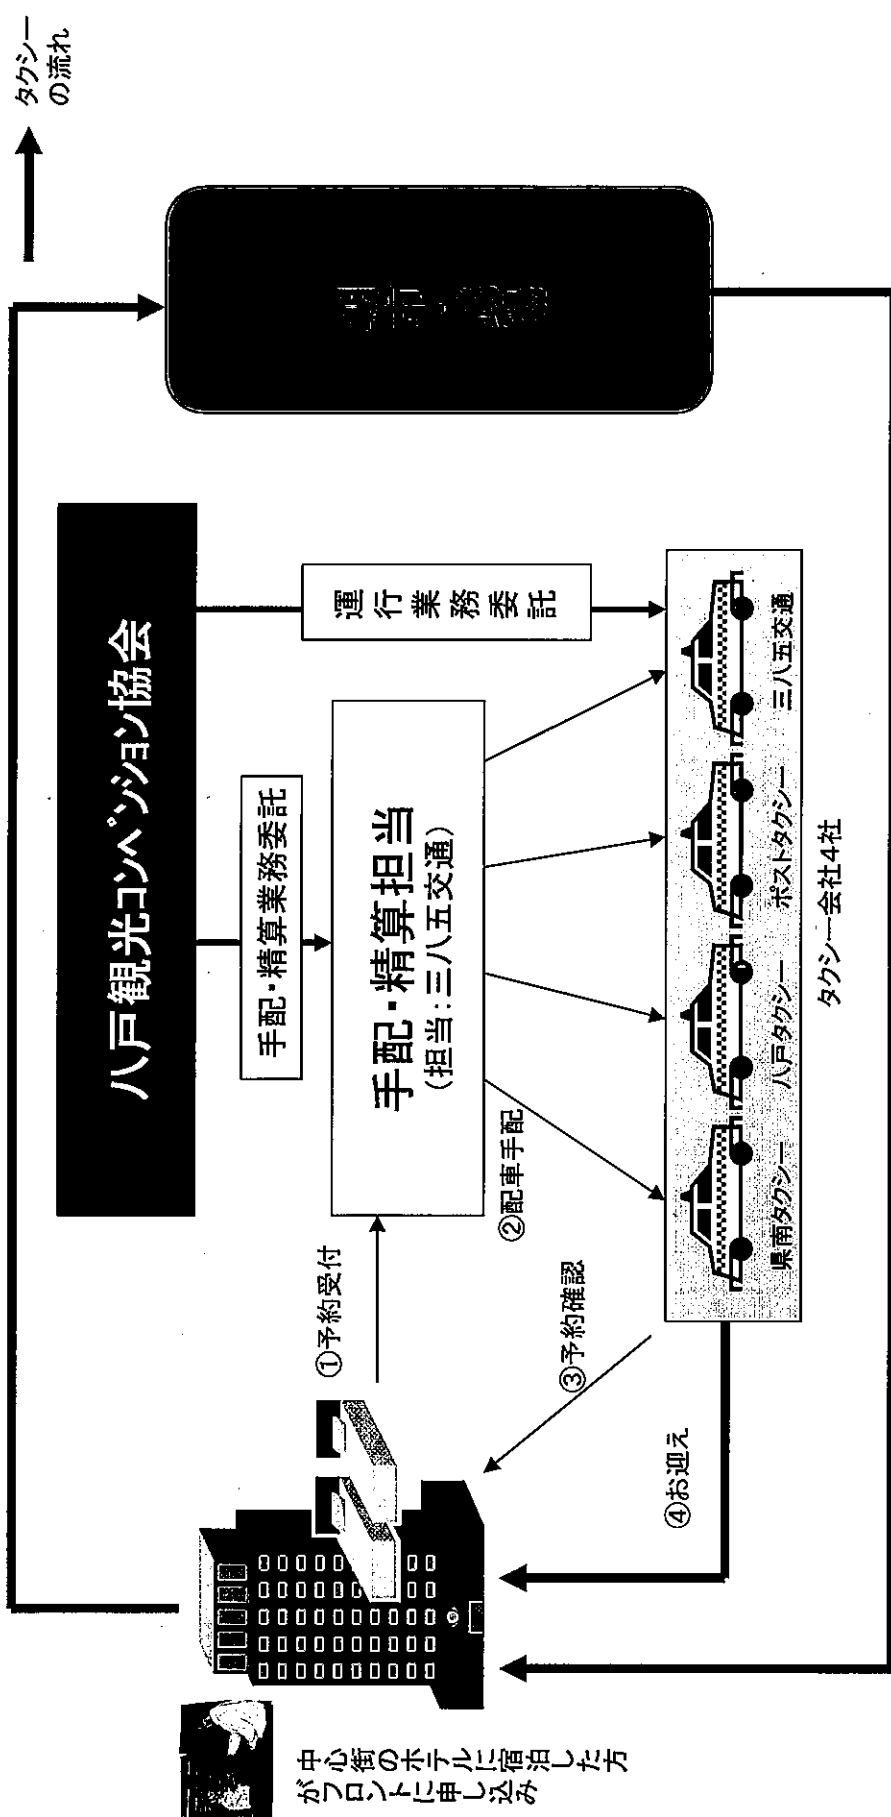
タクシーの流れ

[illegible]

八戸観光コンベンション協会

手配・精算業務委託

運行業務委託

手配・精算担当
（担当：三八五交通）

①予約受付

②配車手配

③予約確認

④お迎え

県南タクシー　八戸タクシー　ポストタクシー　三八五交通

タクシー会社4社

中心街のホテルに宿泊した方がフロントに申し込み